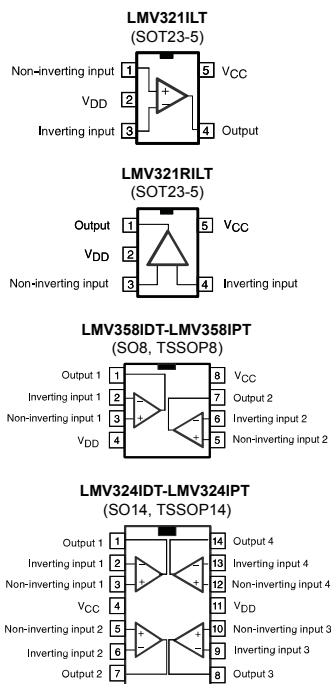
LMV321ILT
(SOT23-5)

Non-inverting input 1
$V_{DD}$ 2
Inverting input 3
+
−
5 $V_{CC}$
4 Output

LMV321RILT
(SOT23-5)

Output 1
$V_{DD}$ 2
Non-inverting input 3
5 $V_{CC}$
4 Inverting input

LMV358IDT-LMV358IPT
(SO8, TSSOP8)

Output 1 1
Inverting input 1 2
Non-inverting input 1 3
$V_{DD}$ 4
−
+
−
+
8 $V_{CC}$
7 Output 2
6 Inverting input 2
5 Non-inverting input 2

LMV324IDT-LMV324IPT
(SO14, TSSOP14)

Output 1 1
Inverting input 1 2
Non-inverting input 1 3
$V_{CC}$ 4
Non-inverting input 2 5
Inverting input 2 6
Output 2 7
−
+
−
+
+
−
+
−
14 Output 4
13 Inverting input 4
12 Non-inverting input 4
11 $V_{DD}$
10 Non-inverting input 3
9 Inverting input 3
8 Output 3